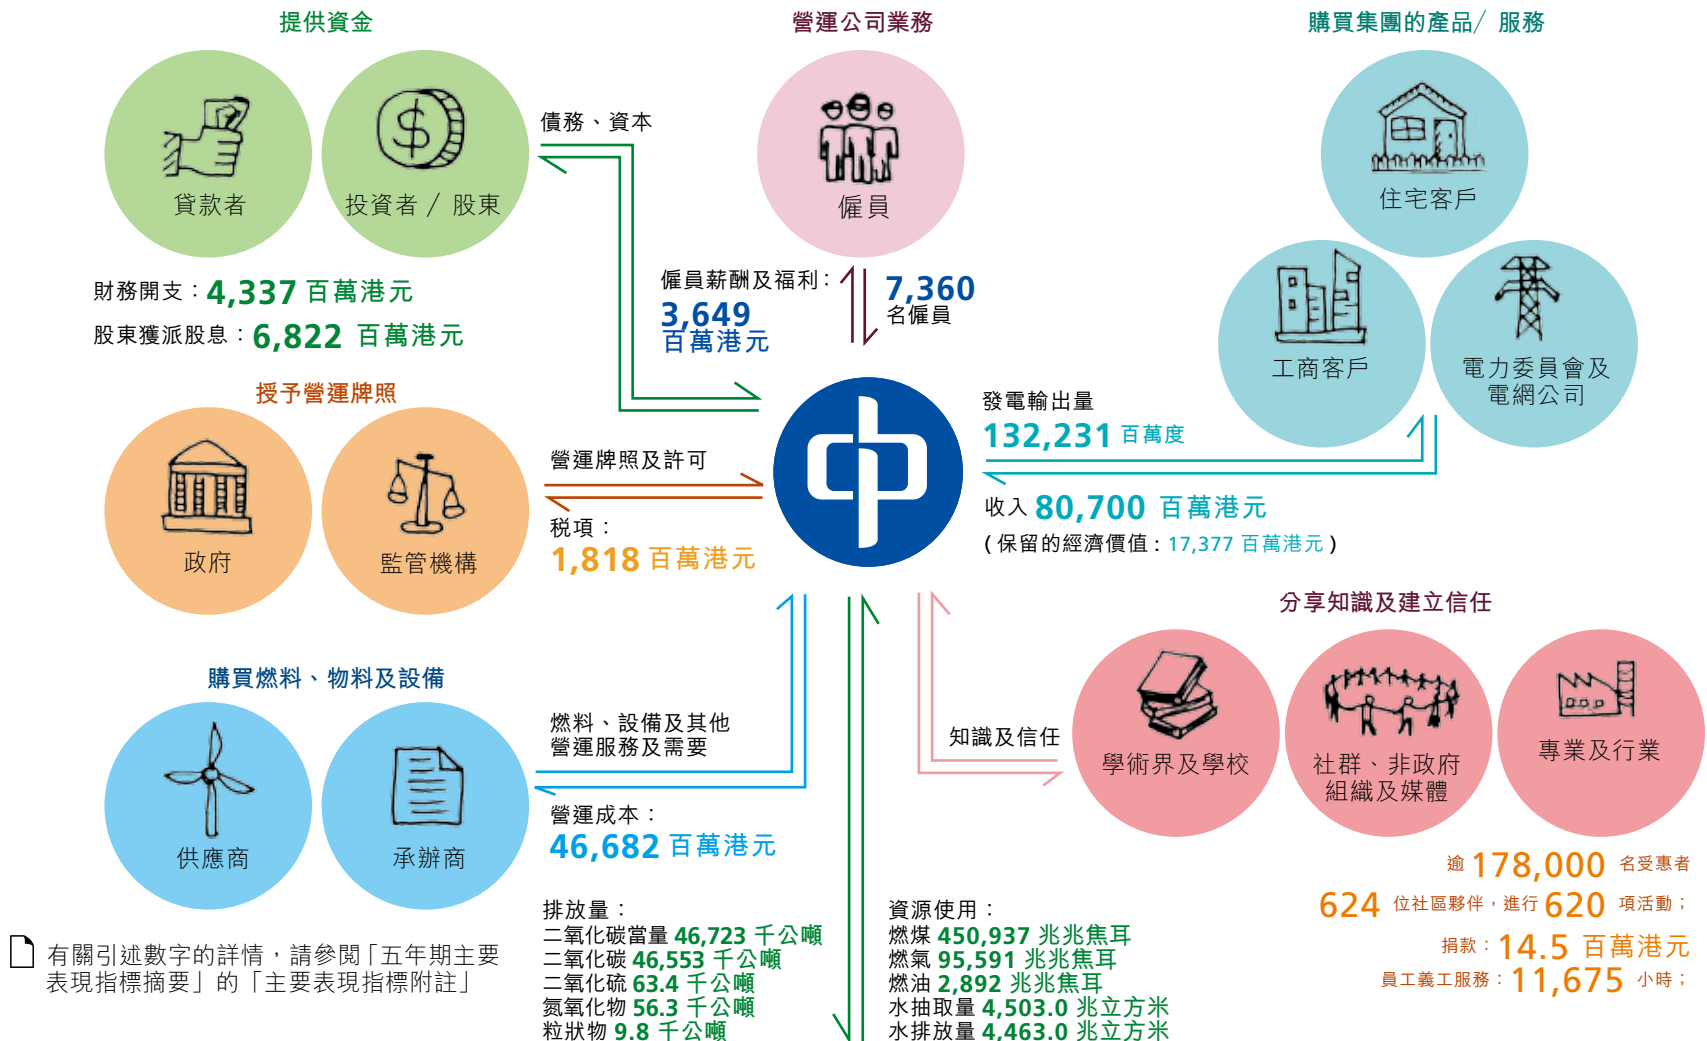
提供資金

貸款者

投資者／股東

財務開支：4,337 百萬港元

股東獲派股息：6,822 百萬港元

債務、資本

營運公司業務

僱員

僱員薪酬及福利：3,649 百萬港元

7,360 名僱員

購買集團的產品／服務

住宅客戶

工商客戶

電力委員會及電網公司

發電輸出量 132,231 百萬度

收入 80,700 百萬港元

（保留的經濟價值：17,377 百萬港元）

授予營運牌照

政府

監管機構

營運牌照及許可

稅項：1,818 百萬港元

購買燃料、物料及設備

供應商

承辦商

燃料、設備及其他營運服務及需要

營運成本：46,682 百萬港元

分享知識及建立信任

知識及信任

學術界及學校

社群、非政府組織及媒體

專業及行業

逾 178,000 名受惠者

624 位社區夥伴，進行 620 項活動；

捐款：14.5 百萬港元

員工義工服務：11,675 小時；

有關引述數字的詳情，請參閱「五年期主要表現指標摘要」的「主要表現指標附註」

排放量：
二氧化碳當量 46,723 千公噸
二氧化碳 46,553 千公噸
二氧化硫 63.4 千公噸
氮氧化物 56.3 千公噸
粒狀物 9.8 千公噸

資源使用：
燃煤 450,937 兆兆焦耳
燃氣 95,591 兆兆焦耳
燃油 2,892 兆兆焦耳
水抽取量 4,503.0 兆立方米
水排放量 4,463.0 兆立方米